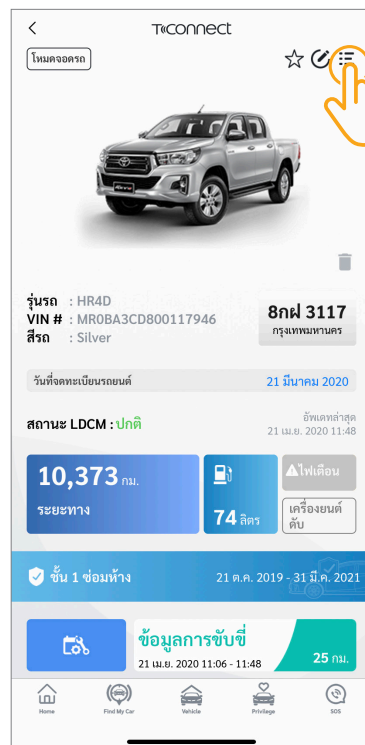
T-connect

โหมดจอดรถ

รุ่นรถ : HR4D
VIN # : MR0BA3CD800117946
สีรถ : Silver

8กฝ 3117
กรุงเทพมหานคร

วันที่จดทะเบียนรถยนต์ 21 มีนาคม 2020

สถานะ LDCM : ปกติ
อัพเดทล่าสุด 21 เม.ย. 2020 11:48

10,373 กม.
ระยะทาง

74 ลิตร

ไฟเตือน
เครื่องยนต์ดับ

ชั้น 1 ซ่อมห้าง 21 ต.ค. 2019 - 31 มี.ค. 2021

ข้อมูลการขับขี่
21 เม.ย. 2020 11:06 - 11:48
25 กม.

Home Find My Car Vehicle Privilage SOS